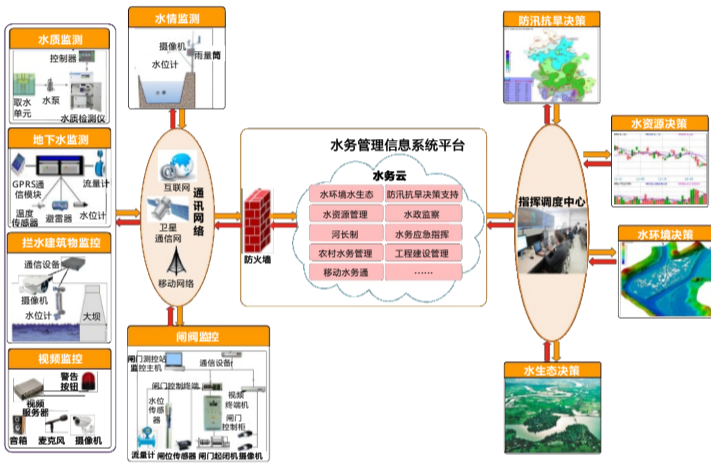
水质监测
控制器
取水单元
水泵
水质检测仪

地下水监测
GPRS通信模块
流量计
温度传感器
避雷器
水位计

挡水建筑物监控
通信设备
摄像机
水位计
大坝

视频监控
警告按钮
视频服务器
音箱
麦克风
摄像机

水情监测
摄像机
雨量筒
水位计

互联网
卫星通信网
移动网络
通讯网络

闸阀监控
闸门测控站监控主机
通信设备
闸门控制终端
水位传感器
视频传输机
闸门控制柜
流量计
闸位传感器
闸门启闭机
摄像机

水务管理信息系统平台
防火墙
水务云
水环境水生态
防汛抗旱决策支持
水资源管理
水政监察
河长制
水务应急指挥
农村水务管理
工程建设管理
移动水务通
……

指挥调度中心

防汛抗旱决策
水资源决策
水环境决策
水生态决策